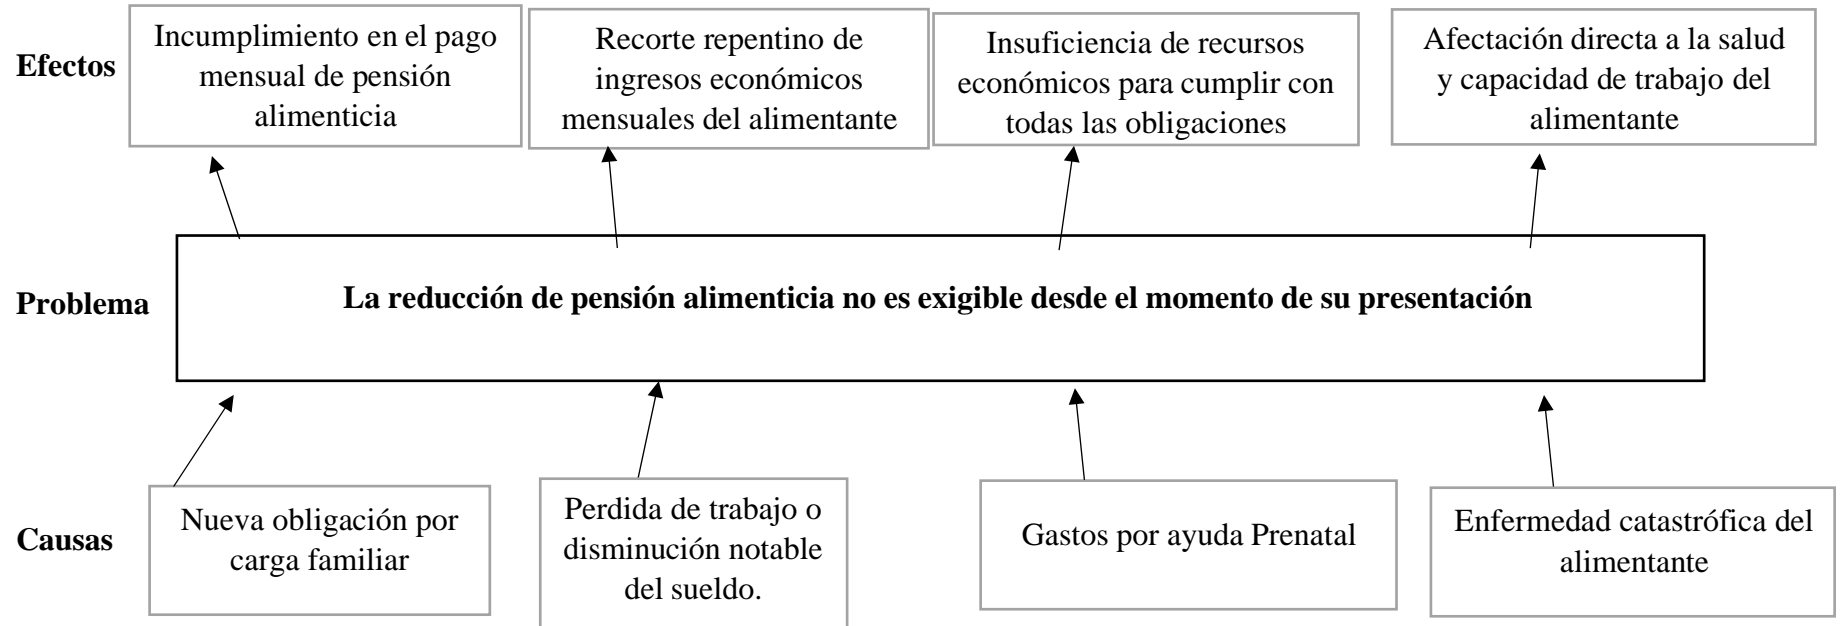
Efectos

Incumplimiento en el pago mensual de pensión alimenticia

Recorte repentino de ingresos económicos mensuales del alimentante

Insuficiencia de recursos económicos para cumplir con todas las obligaciones

Afectación directa a la salud y capacidad de trabajo del alimentante

Problema

La reducción de pensión alimenticia no es exigible desde el momento de su presentación

Causas

Nueva obligación por carga familiar

Perdida de trabajo o disminución notable del sueldo.

Gastos por ayuda Prenatal

Enfermedad catastrófica del alimentante